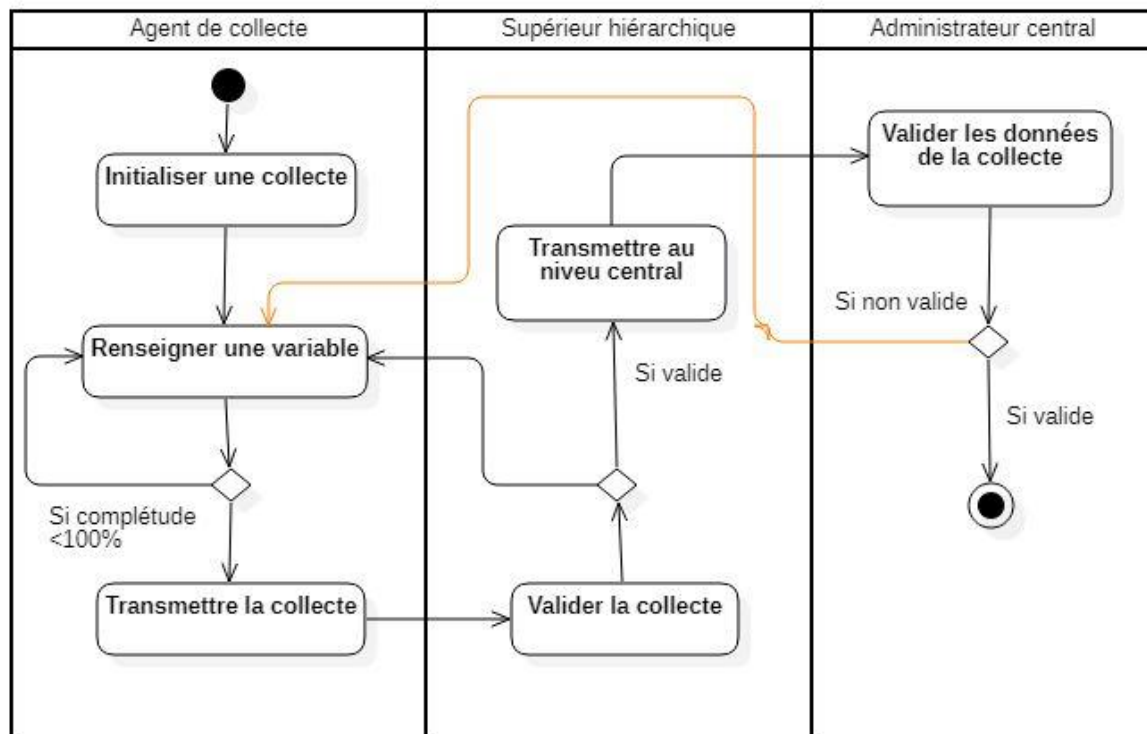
Agent de collecte

Supérieur hiérarchique

Administrateur central

Initialiser une collecte

Renseigner une variable

Si complétude <100%

Transmettre la collecte

Transmettre au niveau central

Si valide

Valider la collecte

Valider les données de la collecte

Si non valide

Si valide